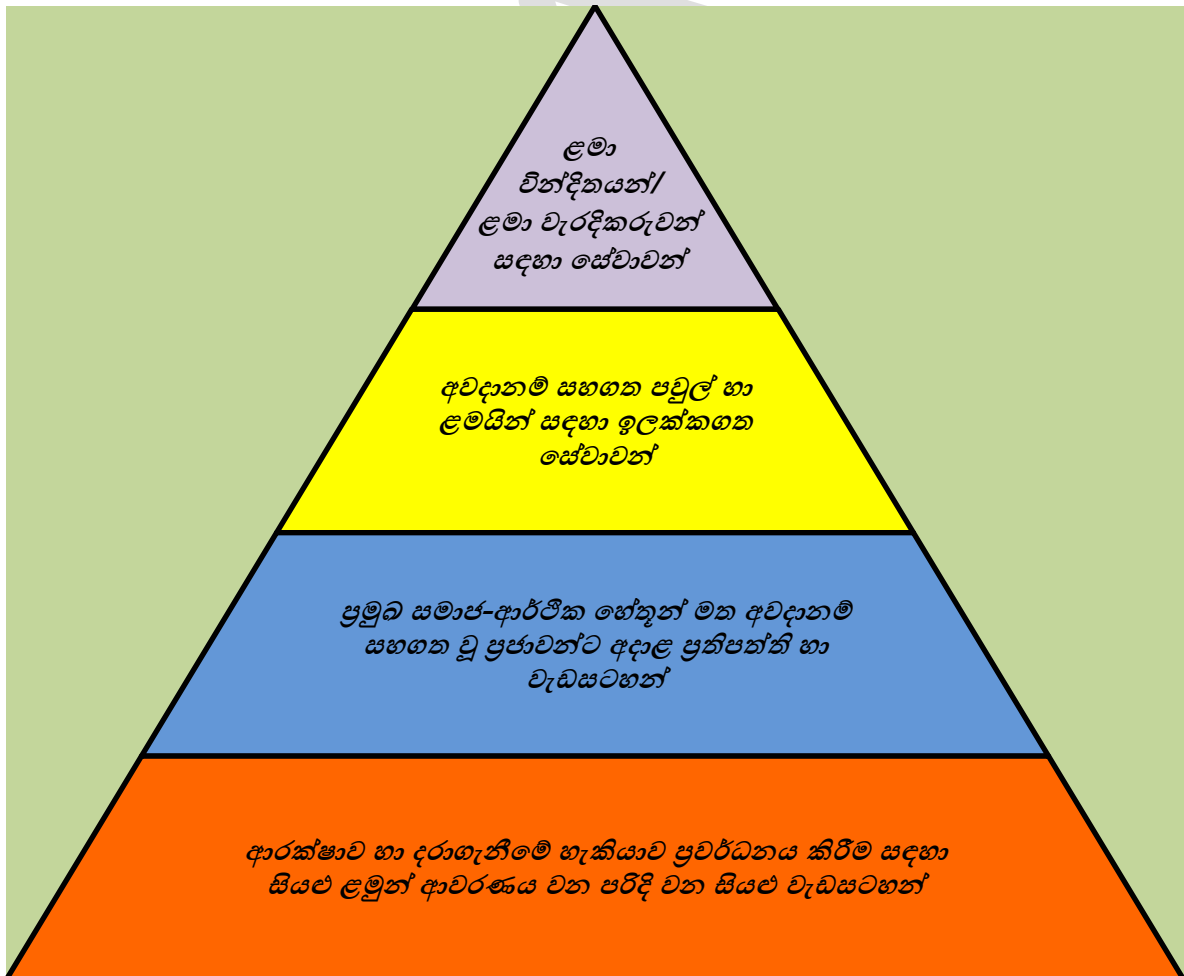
ළමා වින්දිතයන්/ ළමා වැරදිකරුවන් සඳහා සේවාවන්

අවදානම් සහගත පවුල් හා ළමයින් සඳහා ඉලක්කගත සේවාවන්

ප්‍රමුඛ සමාජ-ආර්ථික හේතූන් මත අවදානම් සහගත වූ ප්‍රජාවන්ට අදාළ ප්‍රතිපත්ති හා වැඩසටහන්

ආරක්ෂාව හා දරාගැනීමේ හැකියාව ප්‍රවර්ධනය කිරීම සඳහා සියළු ළමුන් ආවරණය වන පරිදි වන සියළු වැඩසටහන්